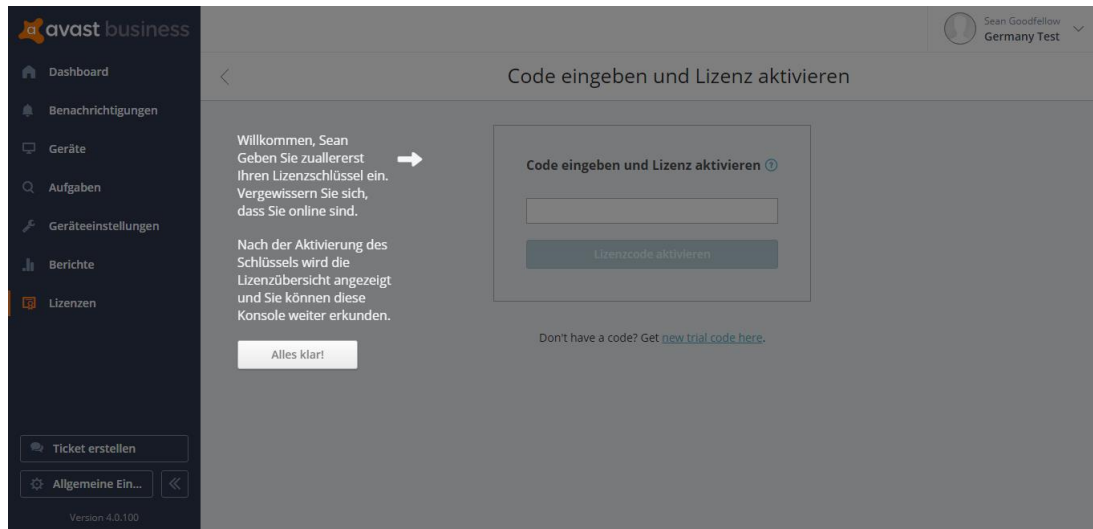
avast business

Dashboard
Benachrichtigungen
Geräte
Aufgaben
Geräteeinstellungen
Berichte
Lizenzen

Ticket erstellen
Allgemeine Ein...
Version 4.0.100

Sean Goodfellow
Germany Test

Code eingeben und Lizenz aktivieren

Willkommen, Sean
Geben Sie zuallererst Ihren Lizenzschlüssel ein. Vergewissern Sie sich, dass Sie online sind.

Nach der Aktivierung des Schlüssels wird die Lizenzübersicht angezeigt und Sie können diese Konsole weiter erkunden.

Alles klar!

Code eingeben und Lizenz aktivieren

Lizenzcode aktivieren

Don't have a code? Get new trial code here.